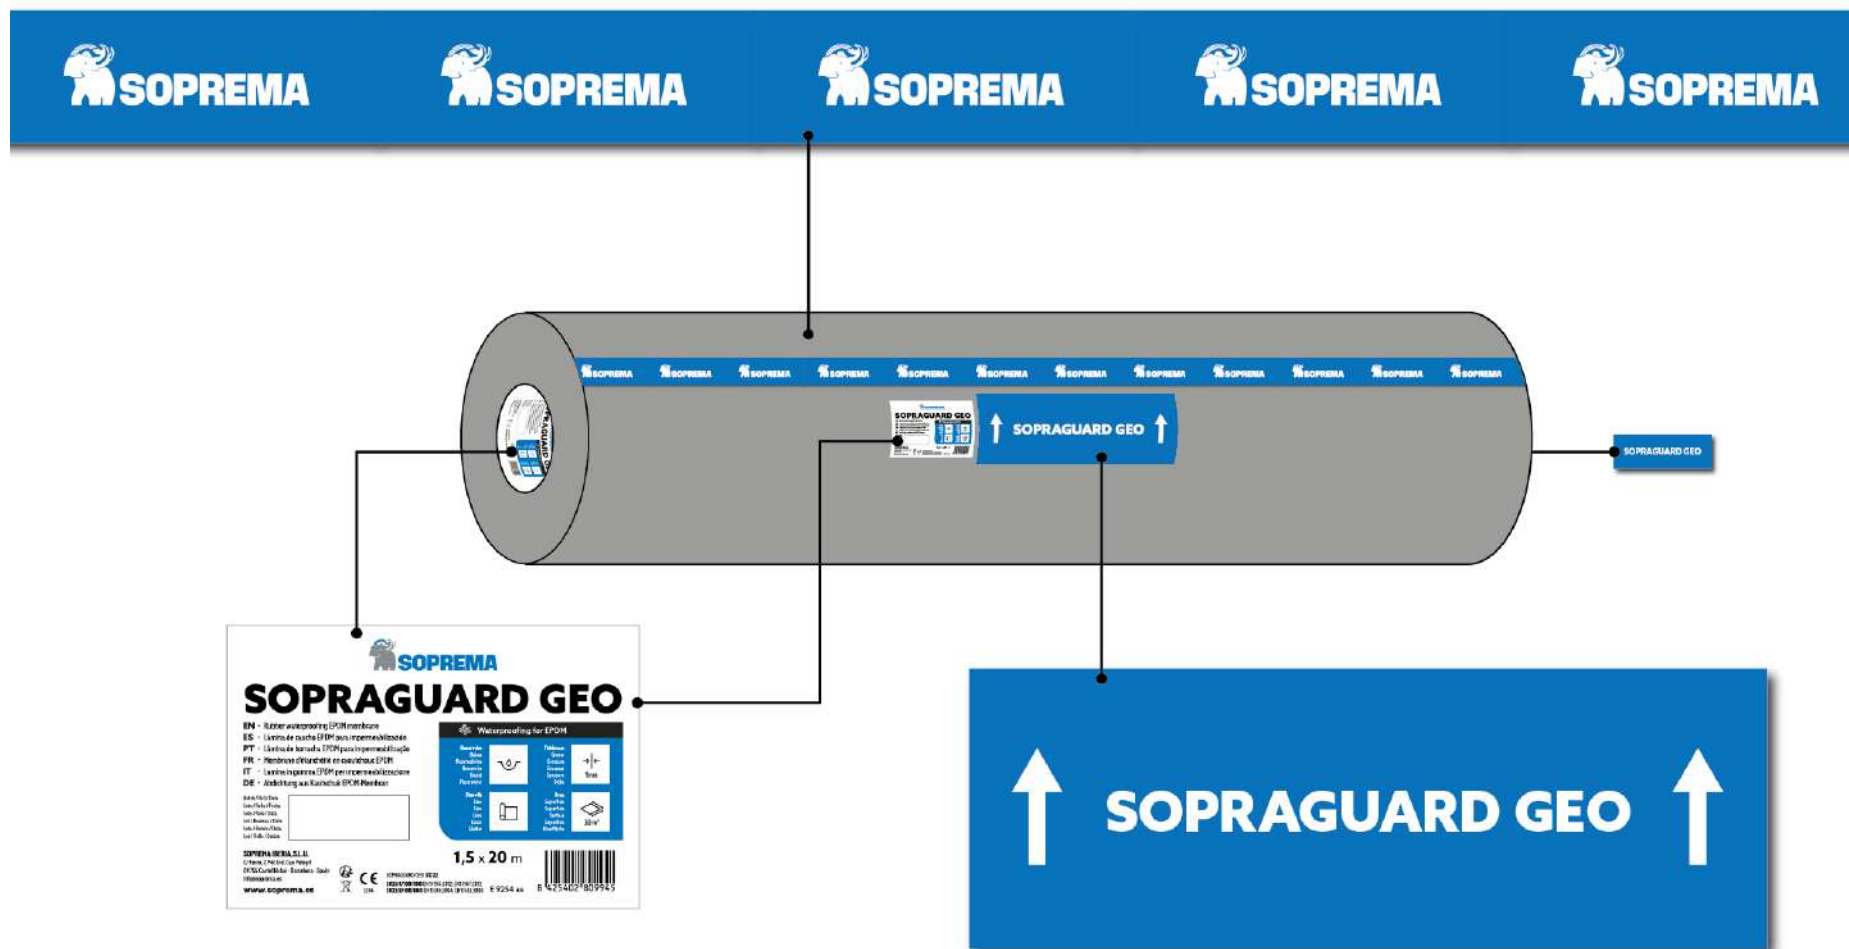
SOPREMA SOPREMA SOPREMA SOPREMA SOPREMA

SOPREMA SOPREMA SOPREMA SOPREMA SOPREMA SOPREMA SOPREMA SOPREMA SOPREMA SOPREMA SOPREMA SOPREMA

SOPRAGUARD GEO

SOPRAGUARD GEO

SOPRAGUARD GEO

SOPREMA

SOPRAGUARD GEO

EN - Rubber waterproofing EPDM membrane
ES - Lámina de caucho EPDM para impermeabilización
PT - Lâmina de borracha EPDM para impermeabilização
FR - Membrane d'étanchéité en caoutchouc EPDM
IT - Lamina in gomma EPDM per impermeabilizzazione
DE - Abdichtung aus Kautschuk EPDM-Membran

Waterproofing for EPDM

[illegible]

SOPREMA IBERIA S.L.U.
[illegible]
www.soprema.es

1,5 x 20 m

CE

E9254

8 425402 809945

SOPRAGUARD GEO